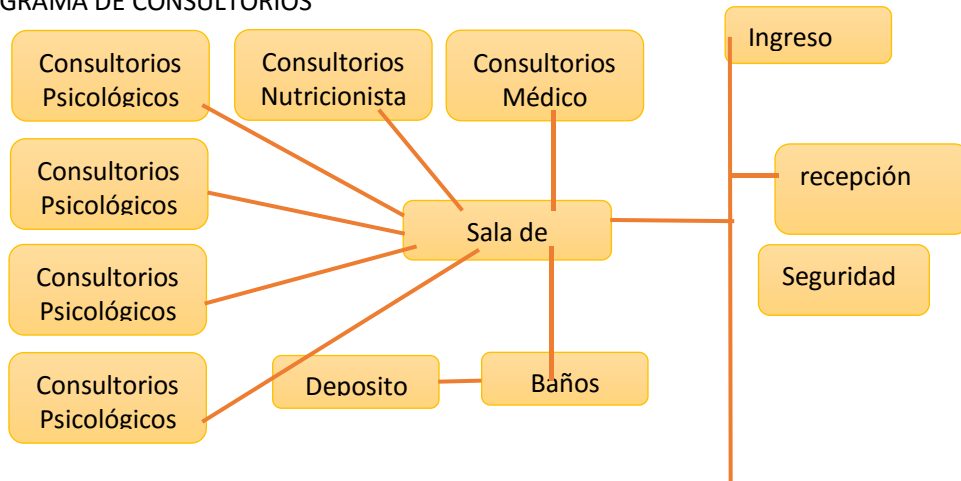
GRAMA DE CONSULTORIOS

Consultorios Psicológicos

Consultorios Nutricionista

Consultorios Médico

Ingreso

Consultorios Psicológicos

recepción

Sala de

Consultorios Psicológicos

Seguridad

Consultorios Psicológicos

Deposito

Baños